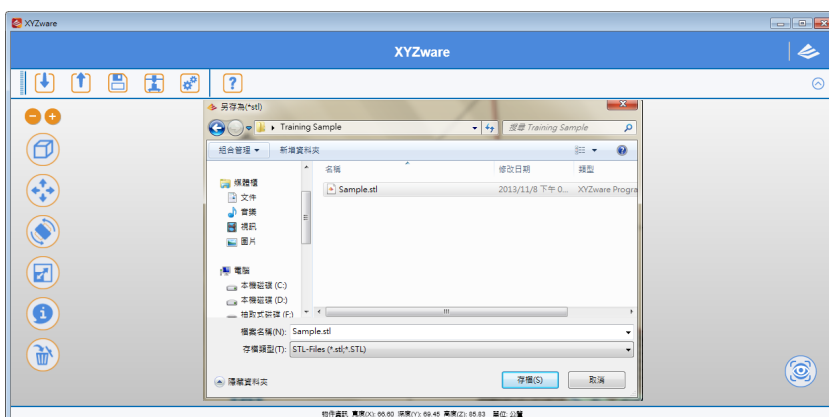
XYZware

XYZware

?

另存為(*stl)

Training Sample

搜尋 Training Sample

組合管理 ▾ 新增資料夾

名稱 修改日期 類型

Sample.stl 2013/11/8 下午 0... XYZware Progra

媒體櫃
文件
音樂
視訊
圖片

電腦
本機磁碟 (C:)
本機磁碟 (D:)
抽取式磁碟 (F:)

檔案名稱(N): Sample.stl

存檔類型(T): STL-Files (*.stl;*.STL)

隱藏資料夾

存檔(S) 取消

物件資訊 寬度(X): 66.60 深度(Y): 69.45 高度(Z): 85.83 單位: 公釐